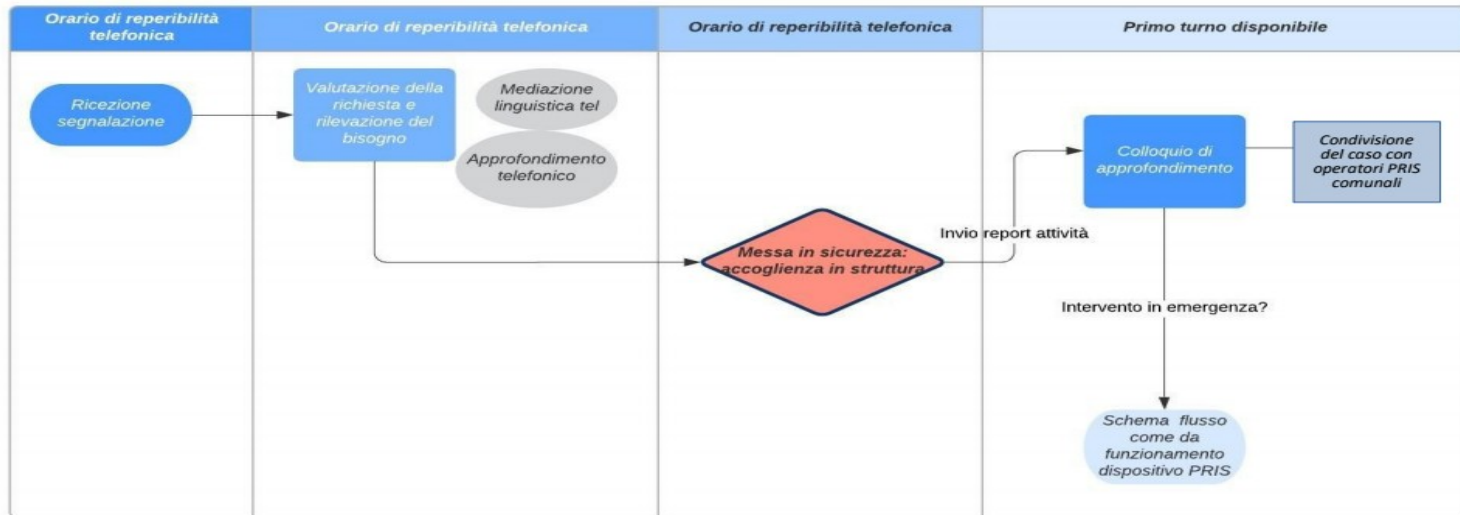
Orario di reperibilità telefonica

Orario di reperibilità telefonica

Orario di reperibilità telefonica

Primo turno disponibile

Ricezione segnalazione

Valutazione della richiesta e rilevazione del bisogno

Mediazione linguistica tel

Approfondimento telefonico

Messa in sicurezza: accoglienza in struttura

Invio report attività

Colloquio di approfondimento

Condivisione del caso con operatori PRIS comunali

Intervento in emergenza?

Schema flusso come da funzionamento dispositivo PRIS